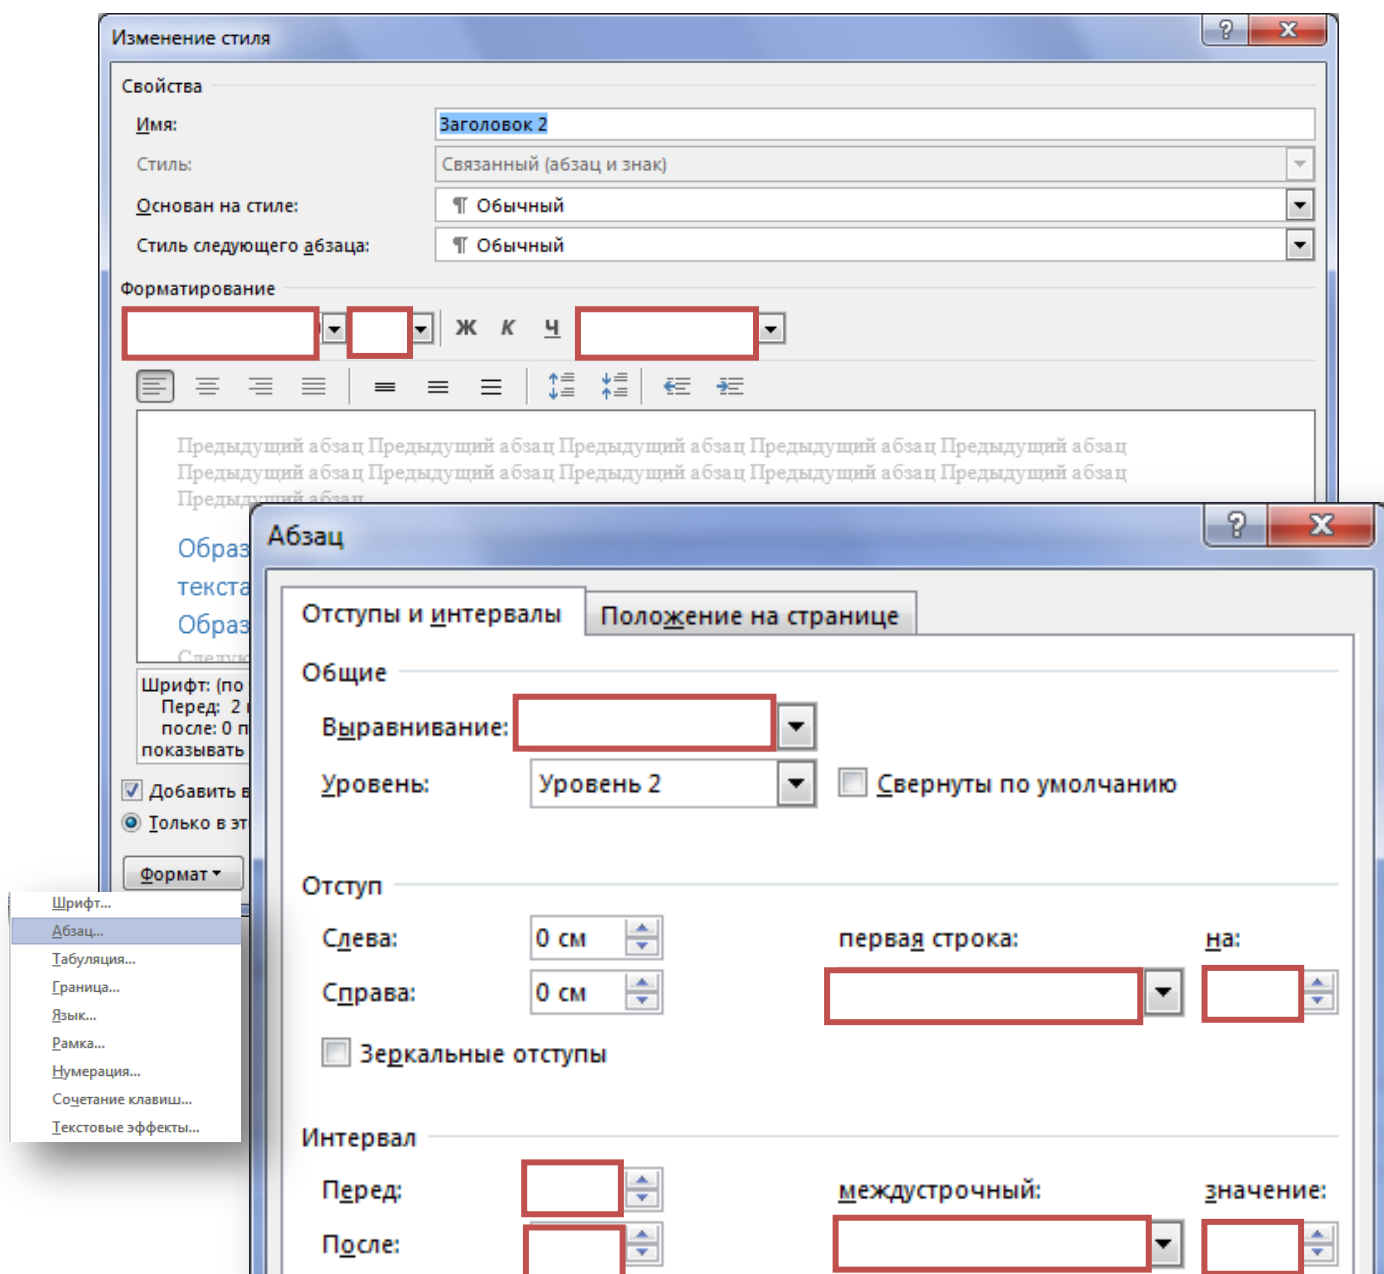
Изменение стиля

Свойства

Имя: Заголовок 2

Стиль: Связанный (абзац и знак)

Основан на стиле: ¶ Обычный

Стиль следующего абзаца: ¶ Обычный

Форматирование

Ж К Ч

Предыдущий абзац Предыдущий абзац Предыдущий абзац Предыдущий абзац Предыдущий абзац Предыдущий абзац Предыдущий абзац Предыдущий абзац Предыдущий абзац Предыдущий абзац Предыдущий абзац

Образ
текста
Образ
Следую

Шрифт: (по
Перед: 2
после: 0
показывать

Добавить в
Только в эт

Формат

Шрифт...
Абзац...
Табуляция...
Граница...
Язык...
Рамка...
Нумерация...
Сочетание клавиш...
Текстовые эффекты...

Абзац

Отступы и интервалы | Положение на странице

Общие

Выравнивание:

Уровень: Уровень 2

Свернуты по умолчанию

Отступ

Слева: 0 см

Справа: 0 см

первая строка:

на:

Зеркальные отступы

Интервал

Перед:

После:

междустрочный:

значение: